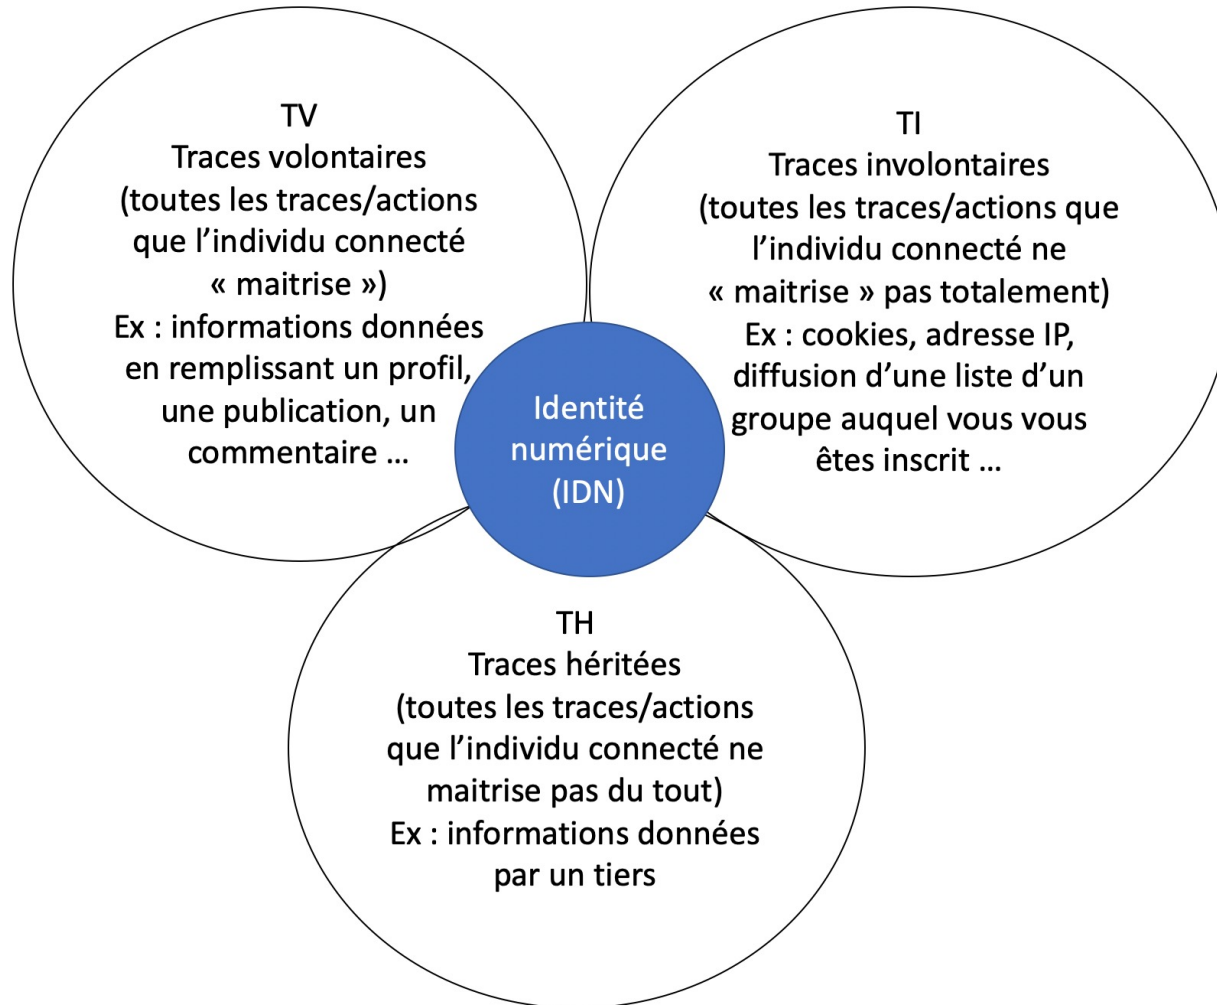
TV
Traces volontaires
(toutes les traces/actions que l'individu connecté « maitrise »)
Ex : informations données en remplissant un profil, une publication, un commentaire …

TI
Traces involontaires
(toutes les traces/actions que l'individu connecté ne « maitrise » pas totalement)
Ex : cookies, adresse IP, diffusion d'une liste d'un groupe auquel vous vous êtes inscrit …

Identité numérique (IDN)

TH
Traces héritées
(toutes les traces/actions que l'individu connecté ne maitrise pas du tout)
Ex : informations données par un tiers